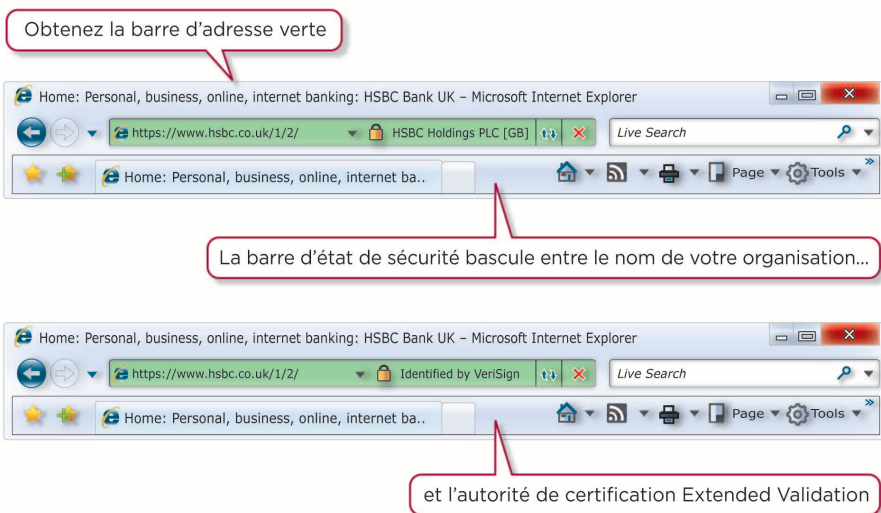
Obtenez la barre d’adresse verte

Home: Personal, business, online, internet banking: HSBC Bank UK – Microsoft Internet Explorer

https://www.hsbc.co.uk/1/2/ HSBC Holdings PLC [GB]

Live Search

Home: Personal, business, online, internet ba..

Page Tools

La barre d’état de sécurité bascule entre le nom de votre organisation...

Home: Personal, business, online, internet banking: HSBC Bank UK – Microsoft Internet Explorer

https://www.hsbc.co.uk/1/2/ Identified by VeriSign

Live Search

Home: Personal, business, online, internet ba..

Page Tools

et l’autorité de certification Extended Validation